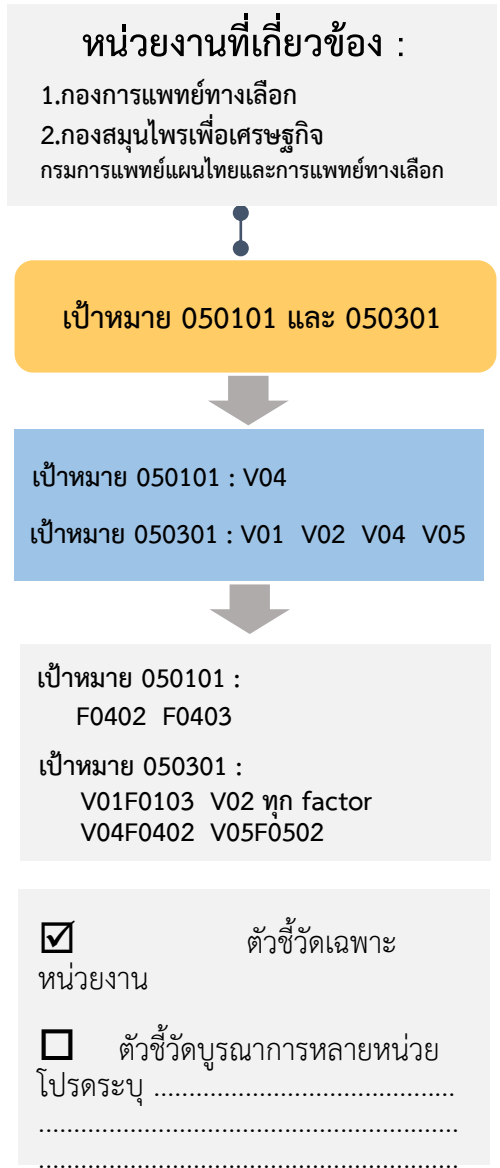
หน่วยงานที่เกี่ยวข้อง :

1.กองการแพทย์ทางเลือก
2.กองสมุนไพรเพื่อเศรษฐกิจ
กรมการแพทย์แผนไทยและการแพทย์ทางเลือก

เป้าหมาย 050101 และ 050301

เป้าหมาย 050101 : V04

เป้าหมาย 050301 : V01 V02 V04 V05

เป้าหมาย 050101 :
F0402 F0403

เป้าหมาย 050301 :
V01F0103 V02 ทุก factor
V04F0402 V05F0502

☑ ตัวชี้วัดเฉพาะหน่วยงาน

☐ ตัวชี้วัดบูรณาการหลายหน่วย โปรดระบุ ..........................................
..........................................................
..........................................................